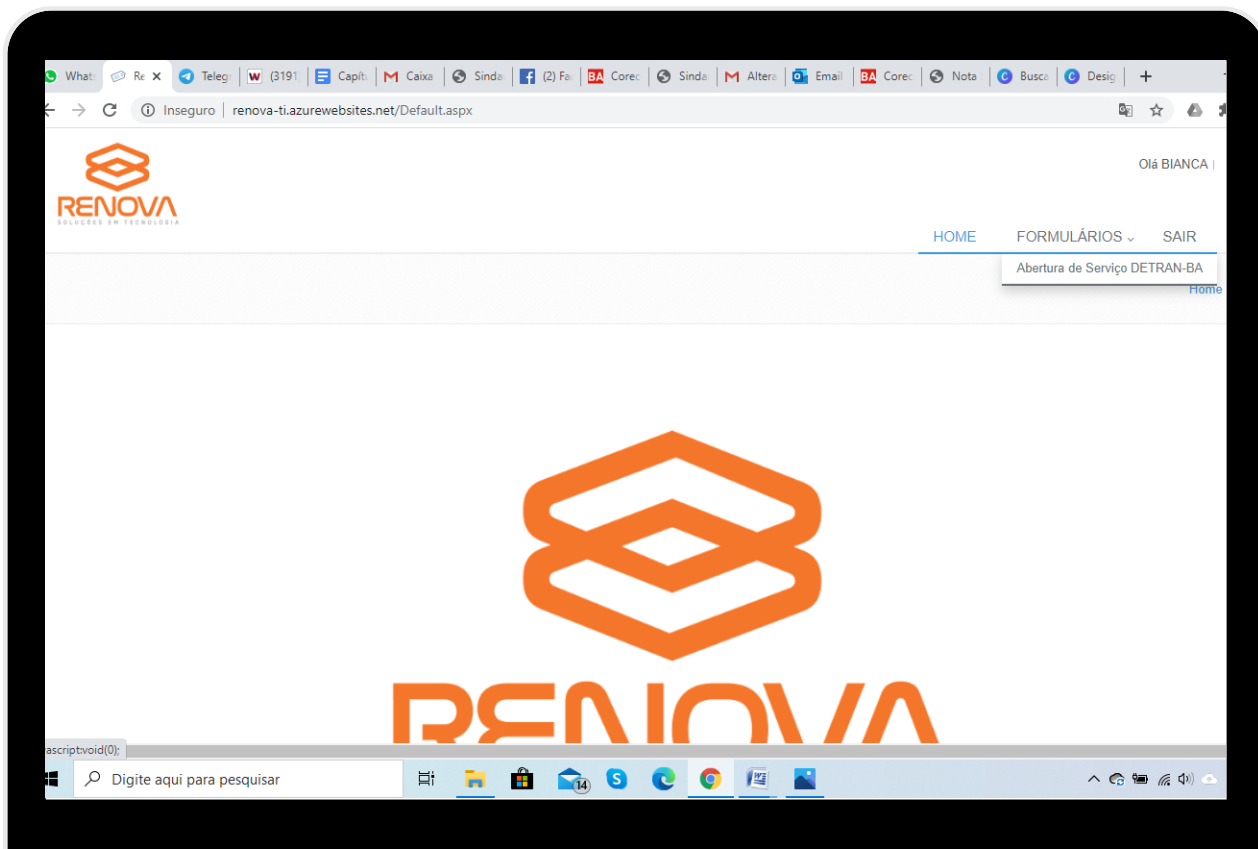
Whats Re × Teleg (3191 Capítu Caixa Sinda (2) Fa Corec Sinda Altera Email Corec Nota Busca Desig +

Inseguro | renova-ti.azurewebsites.net/Default.aspx

RENOVA
SOLUÇÕES EM TECNOLOGIA

Olá BIANCA |

HOME FORMULÁRIOS SAIR

Abertura de Serviço DETRAN-BA

Home

RENOVA

ascript:void(0);

Digite aqui para pesquisar

14